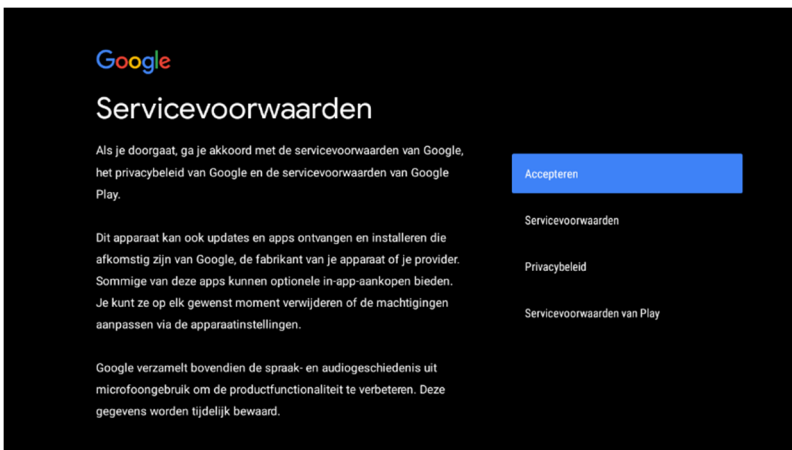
Google

Servicevoorwaarden

Als je doorgaat, ga je akkoord met de servicevoorwaarden van Google, het privacybeleid van Google en de servicevoorwaarden van Google Play.

Dit apparaat kan ook updates en apps ontvangen en installeren die afkomstig zijn van Google, de fabrikant van je apparaat of je provider. Sommige van deze apps kunnen optionele in-app-aankopen bieden. Je kunt ze op elk gewenst moment verwijderen of de machtigingen aanpassen via de apparaatinstellingen.

Google verzamelt bovendien de spraak- en audiogeschiedenis uit microfoongebruik om de productfunctionaliteit te verbeteren. Deze gegevens worden tijdelijk bewaard.

Accepteren

Servicevoorwaarden

Privacybeleid

Servicevoorwaarden van Play